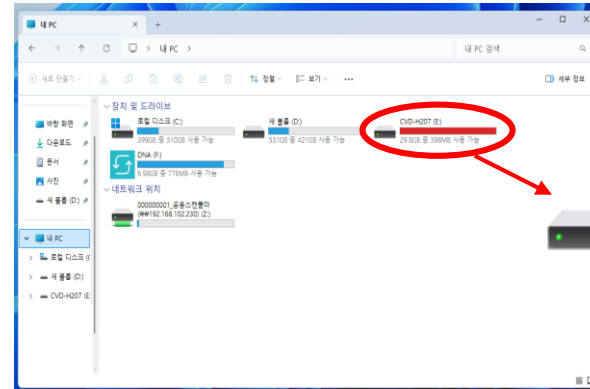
내 PC
+
내 PC
내 PC 검색
새로 만들기
정렬
보기
...
세부 정보
장치 및 드라이브
바탕 화면
다운로드
문서
사진
새 볼륨 (D:)
로컬 디스크 (C:)
399GB 중 310GB 사용 가능
새 볼륨 (D:)
531GB 중 421GB 사용 가능
CVD-H207 (E:)
29.8GB 중 398MB 사용 가능
DNA (F:)
6.98GB 중 776MB 사용 가능
네트워크 위치
000000001_공용스캔폴더
(₩₩192.168.102.230) (Z:)
내 PC
로컬 디스크 (C
새 볼륨 (D:)
CVD-H207 (E